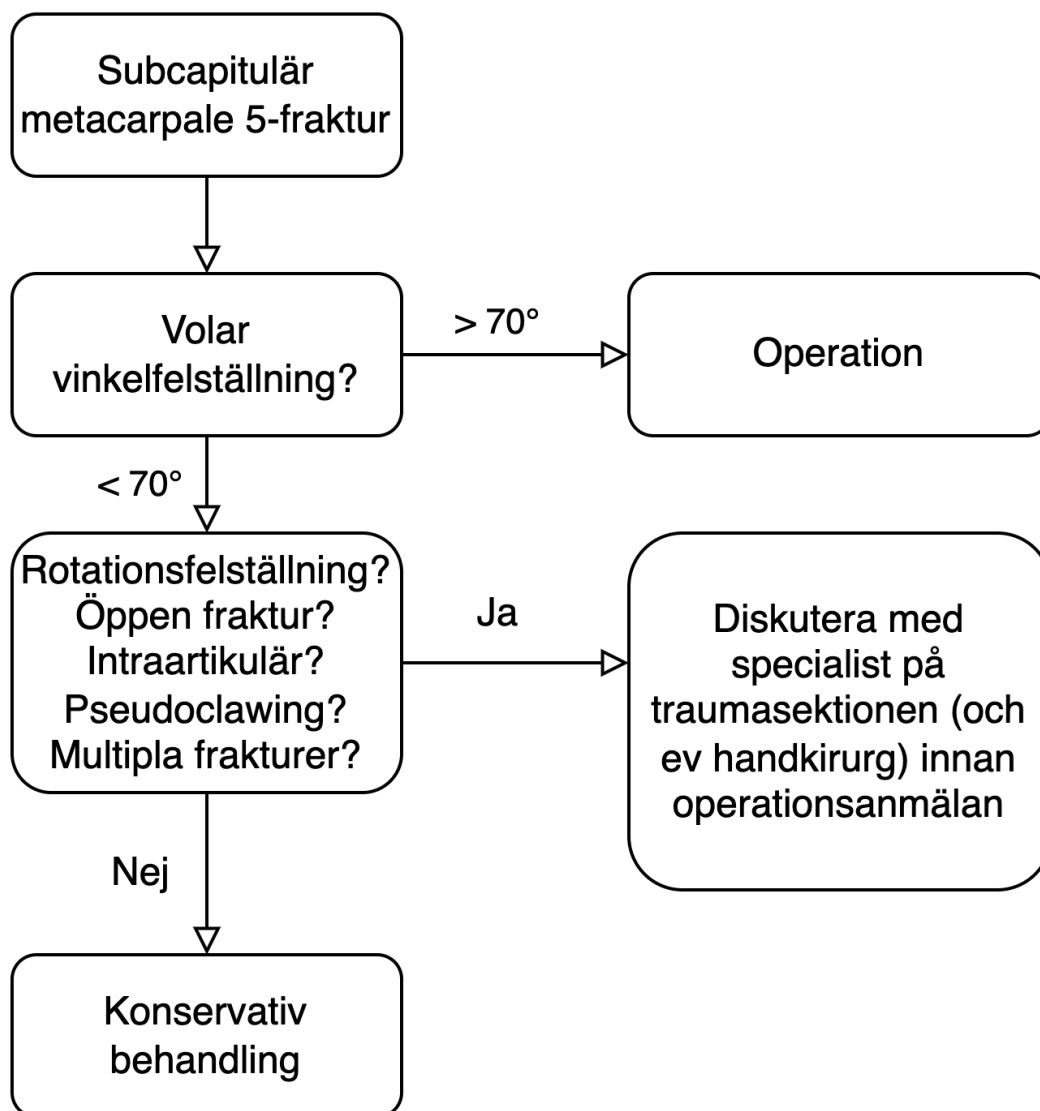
Subcapitulär metacarpale 5-fraktur

Volar vinkelfelställning?

> 70°

Operation

< 70°

Rotationsfelställning?
Öppen fraktur?
Intraartikulär?
Pseudoclawing?
Multipla frakturer?

Ja

Diskutera med specialist på traumasektionen (och ev handkirurg) innan operationsanmälan

Nej

Konservativ behandling